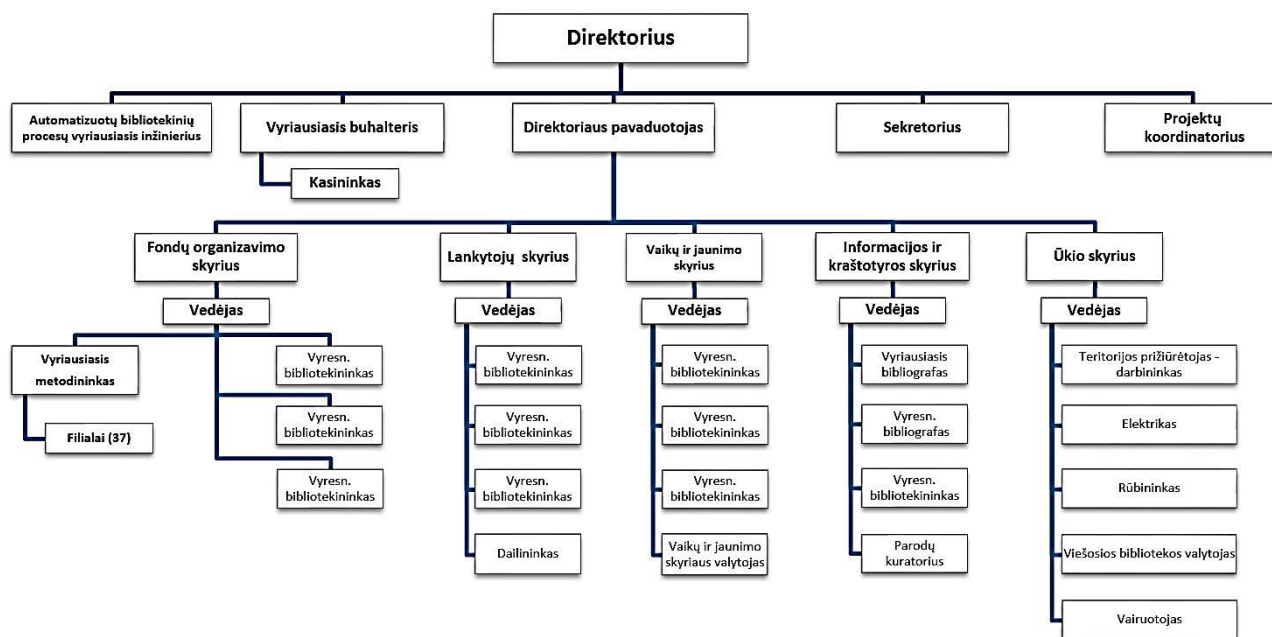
Direktorius

Automatizuotų bibliotekinių procesų vyriausiasis inžinierius

Vyriausiasis buhalteris

Kasininkas

Direktoriaus pavaduotojas

Sekretorius

Projektų koordinatorius

Fondų organizavimo skyrius

Vedėjas

Vyriausiasis metodininkas

Filialai (37)

Vyresn. bibliotekininkas

Vyresn. bibliotekininkas

Vyresn. bibliotekininkas

Lankytojų skyrius

Vedėjas

Vyresn. bibliotekininkas

Vyresn. bibliotekininkas

Vyresn. bibliotekininkas

Dailininkas

Vaikų ir jaunimo skyrius

Vedėjas

Vyresn. bibliotekininkas

Vyresn. bibliotekininkas

Vyresn. bibliotekininkas

Vaikų ir jaunimo skyriaus valytojas

Informacijos ir kraštotyros skyrius

Vedėjas

Vyriausiasis bibliografas

Vyresn. bibliografas

Vyresn. bibliotekininkas

Parodų kuratorius

Ūkio skyrius

Vedėjas

Teritorijos prižiūrėtojas - darbininkas

Elektrikas

Rūbininkas

Viešosios bibliotekos valytojas

Vairuotojas